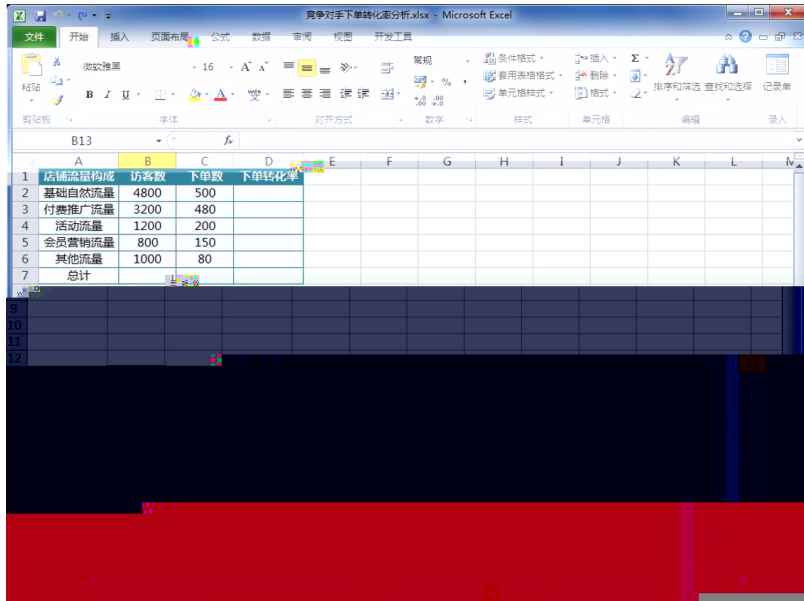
竞争对手下单转化率分析.xlsx - Microsoft Excel

文件 开始 插入 页面布局 公式 数据 审阅 视图 开发工具

粘贴 微软雅黑 16 A A 常规 条件格式 套用表格格式 单元格样式 插入 删除 格式 排序和筛选 查找和选择 记录单

剪贴板 字体 对齐方式 数字 样式 单元格 编辑 录入

B13 $f_x$

| | A | B | C | D | E | F | G | H | I | J | K | L | M |
|---|---|---|---|---|---|---|---|---|---|---|---|---|---|
| 1 | 店铺流量构成 | 访客数 | 下单数 | 下单转化率 | | | | | | | | | |
| 2 | 基础自然流量 | 4800 | 500 | | | | | | | | | | |
| 3 | 付费推广流量 | 3200 | 480 | | | | | | | | | | |
| 4 | 活动流量 | 1200 | 200 | | | | | | | | | | |
| 5 | 会员营销流量 | 800 | 150 | | | | | | | | | | |
| 6 | 其他流量 | 1000 | 80 | | | | | | | | | | |
| 7 | 总计 | | | | | | | | | | | | |

9
10
11
12